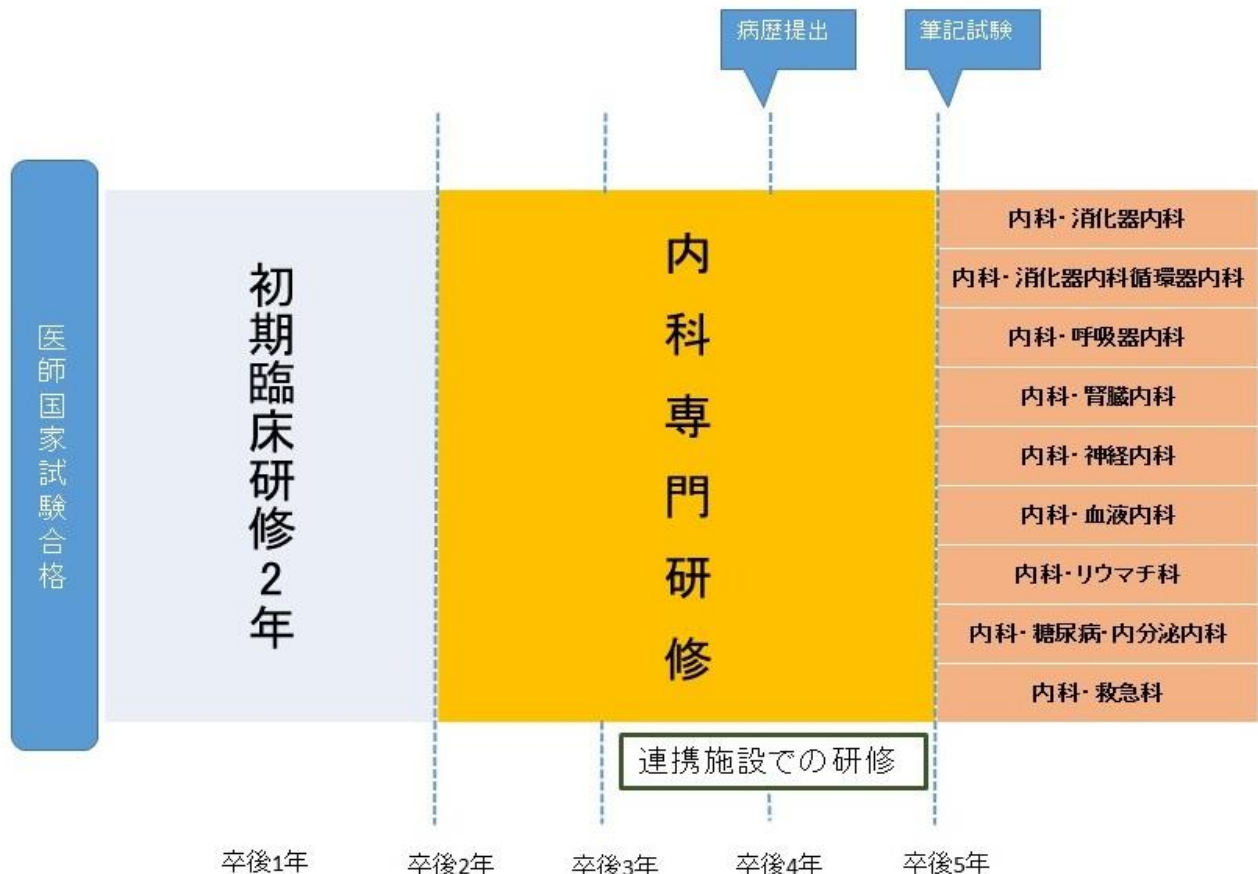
病歴提出

筆記試験

医師国家試験合格

初期臨床研修2年

内科専門研修

内科・消化器内科

内科・消化器内科循環器内科

内科・呼吸器内科

内科・腎臓内科

内科・神経内科

内科・血液内科

内科・リウマチ科

内科・糖尿病・内分泌内科

内科・救急科

連携施設での研修

卒後1年

卒後2年

卒後3年

卒後4年

卒後5年